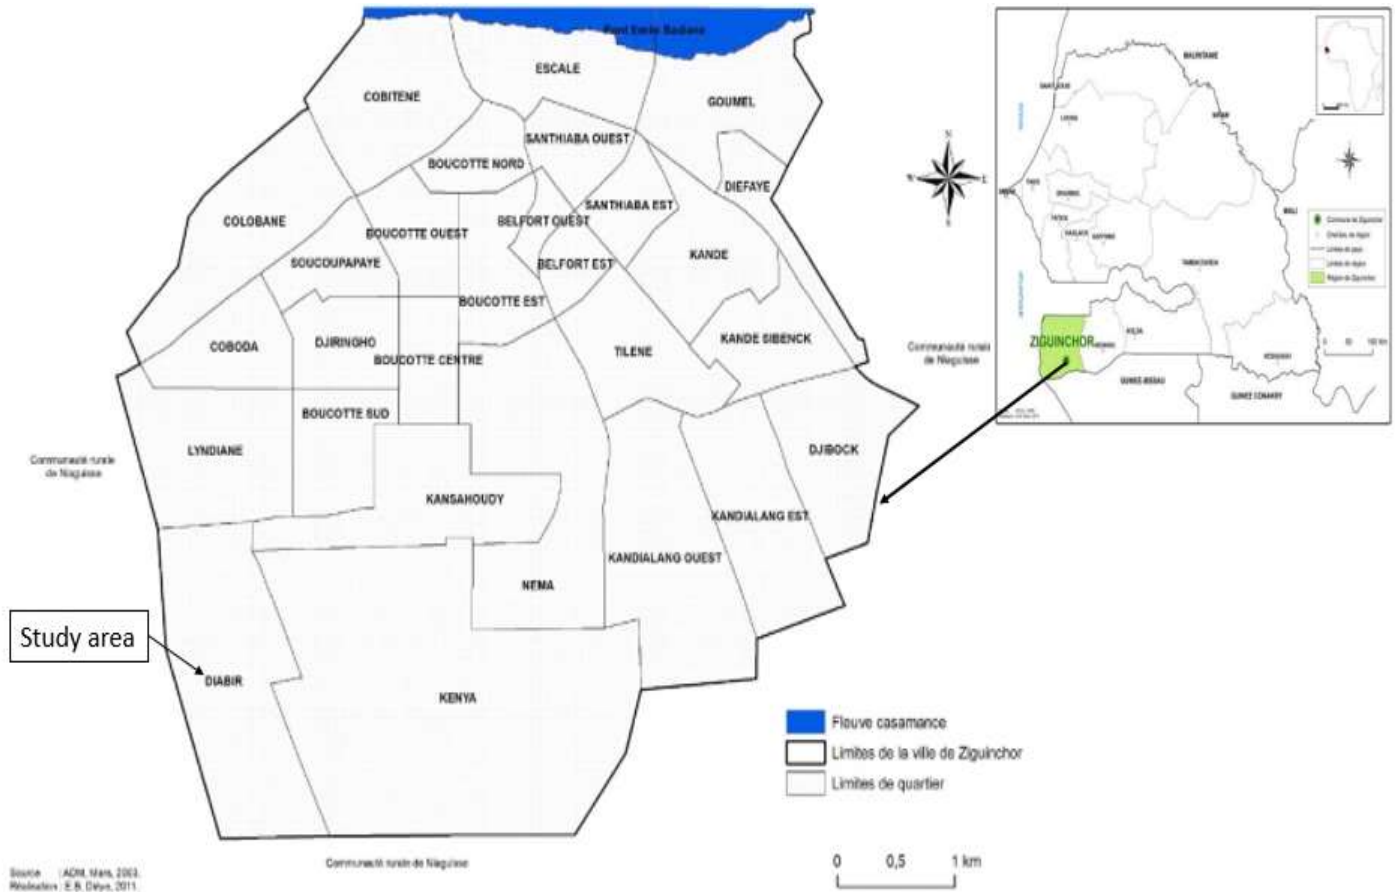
Pont Emile Badiane

ESCALE

COBITENE

GOUMEL

SANTHIABA OUEST

BOUCOTTE NORD

DIEFAYE

SANTHIABA EST

COLOBANE

BOUCOTTE OUEST

BELFORT OUEST

KANDE

SOUCOUPAPAYE

BELFORT EST

BOUCOTTE EST

COBODA

DJIRINGHO

BOUCOTTE CENTRE

TILENE

KANDE SIBENCK

Communauté rurale de Niaguise

BOUCOTTE SUD

LYNDIANE

DJIBOCK

Communauté rurale de Niaguise

KANSAHOUDY

KANDIALANG EST

KANDIALANG OUEST

NEMA

Study area

DIABIR

KENYA

Fleuve casamance

Limites de la ville de Ziguinchor

Limites de quartier

Source : ADM, Mars, 2003.
Réalisation : E.B. Diéye, 2011.

Communauté rurale de Niaguise

0 0,5 1 km

N
S
E
W

ZIGUINCHOR

MAURITANIE

MALI

GUINEE BISSAU

GUINEE CONAKRY

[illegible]